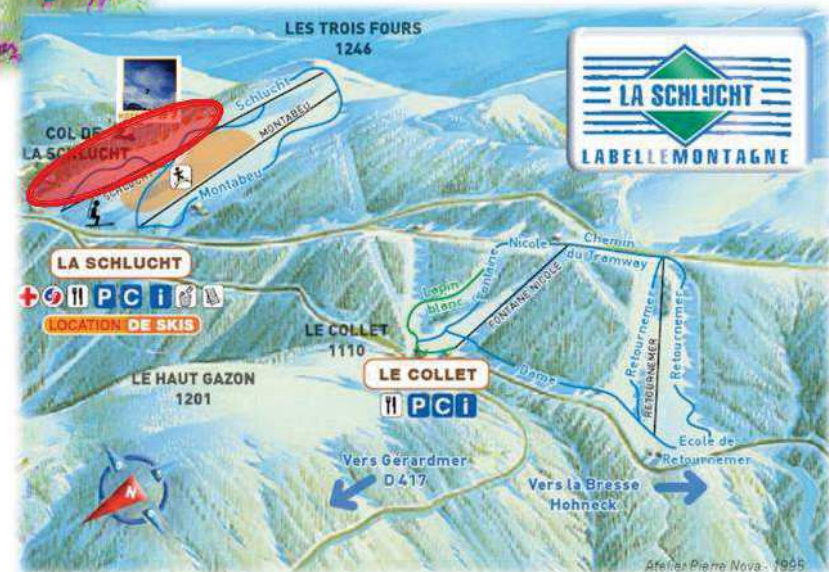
LES TROIS FOURS
1246

LA SCHLUCHT
LABEL LE MONTAGNE

COL DE
LA SCHLUCHT

Schlucht
MONTABEU
Montabeu
Schlucht

LA SCHLUCHT
P C i
LOCATION DE SKIS

Nicole
Chemin
du Tramway
Lapin
blanc
Fontaine
FONTAINE NICOLE
Retournemer
RETOURNEMER
Retournemer

LE COLLET
1110

LE COLLET
P C i

Dame

LE HAUT GAZON
1201

N

Vers Gérardmer
D 417

Vers la Bresse
Hohneck

Ecole de
Retournemer

Atelier Pierre Nova - 1995